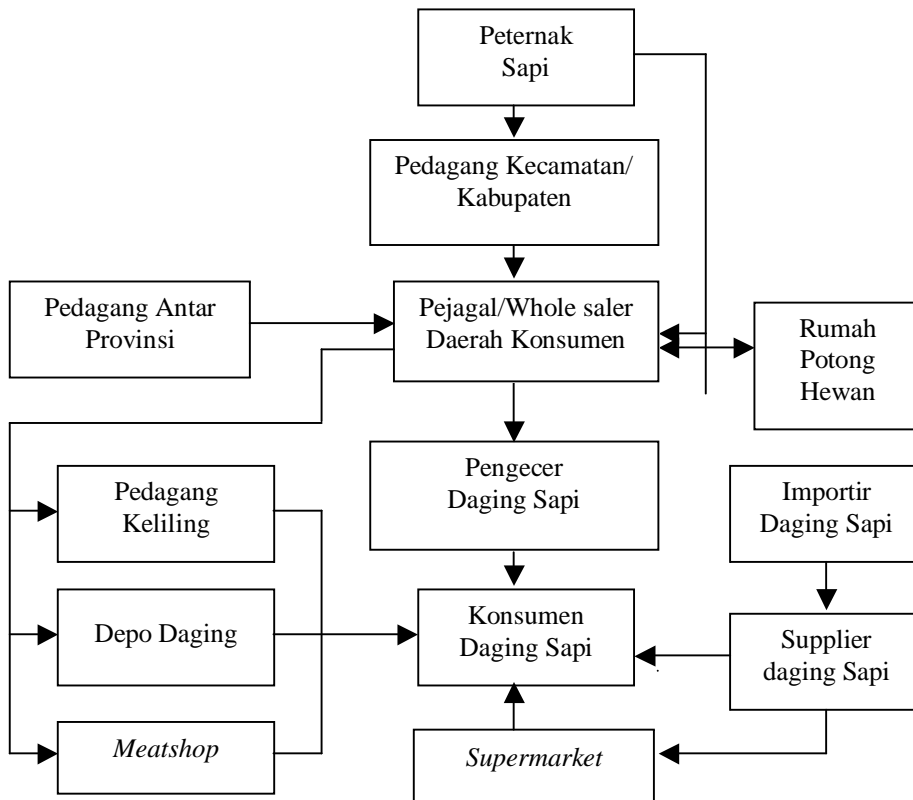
Peternak Sapi

Pedagang Kecamatan/ Kabupaten

Pedagang Antar Provinsi

Pejagal/Whole saler Daerah Konsumen

Rumah Potong Hewan

Pengecer Daging Sapi

Pedagang Keliling

Importir Daging Sapi

Depo Daging

Konsumen Daging Sapi

Supplier daging Sapi

*Meatshop*

*Supermarket*